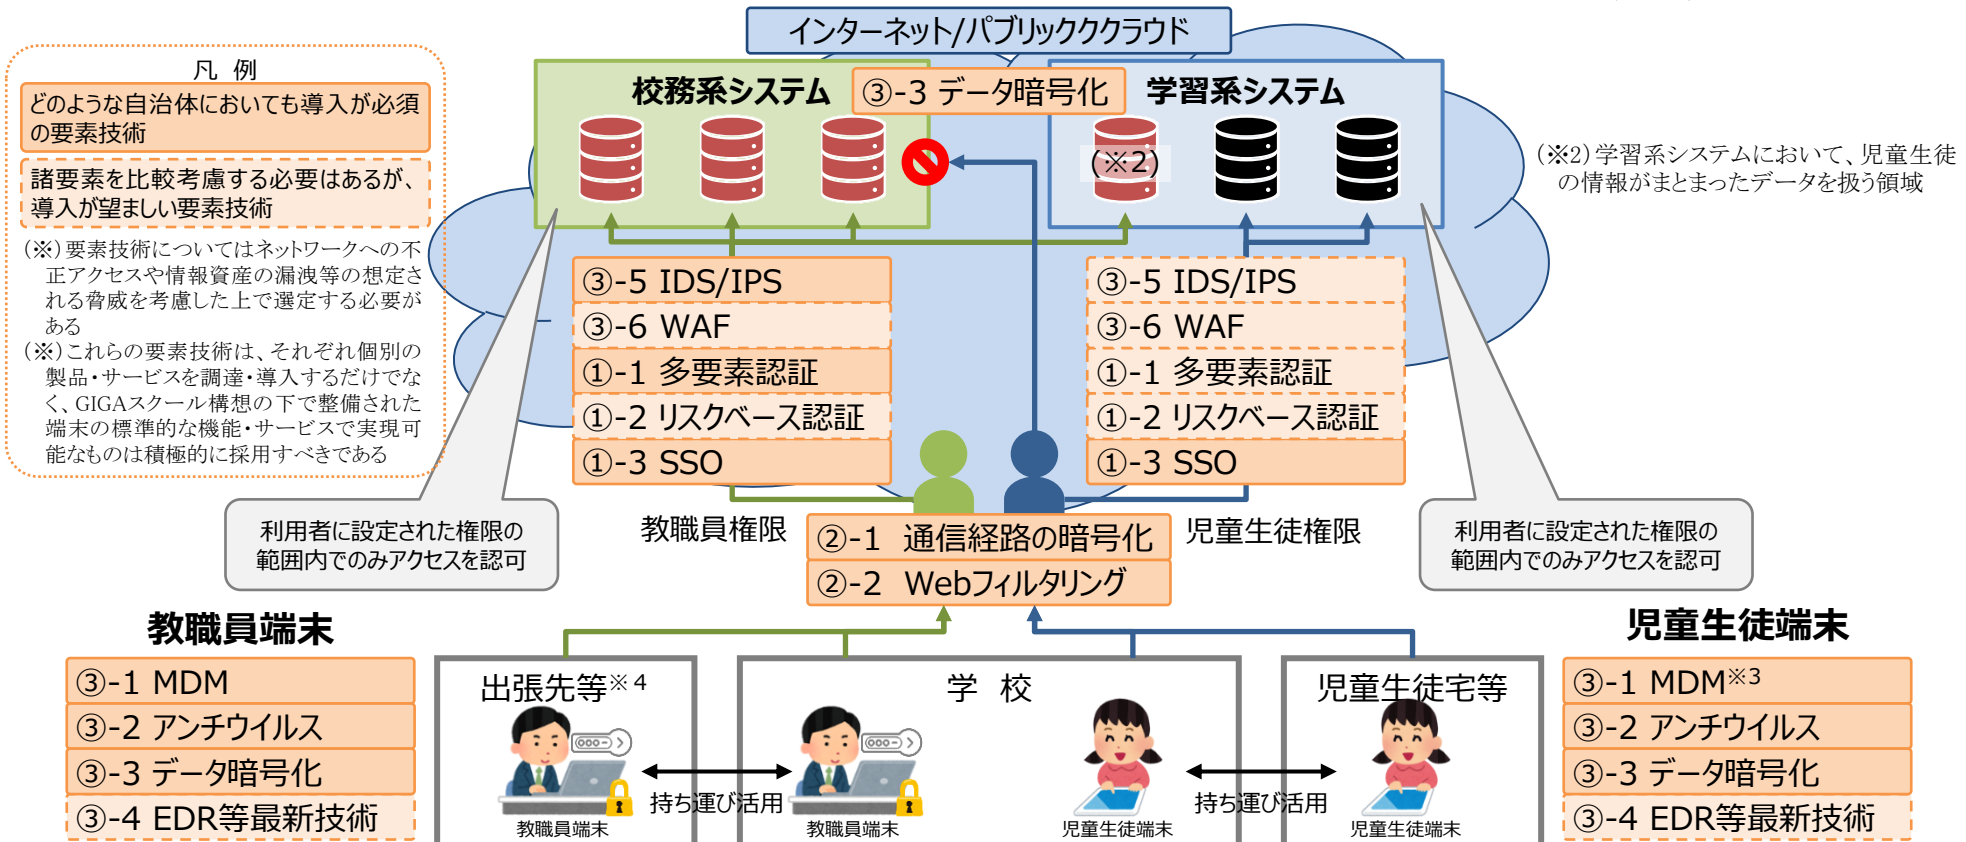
凡 例

どのような自治体においても導入が必須の要素技術

諸要素を比較考慮する必要はあるが、導入が望ましい要素技術

（※）要素技術についてはネットワークへの不正アクセスや情報資産の漏洩等の想定される脅威を考慮した上で選定する必要がある

（※）これらの要素技術は、それぞれ個別の製品・サービスを調達・導入するだけでなく、GIGAスクール構想の下で整備された端末の標準的な機能・サービスで実現可能なものは積極的に採用すべきである

インターネット/パブリッククラウド

校務系システム

③-3 データ暗号化

学習系システム

（※2）

（※2）学習系システムにおいて、児童生徒の情報がまとまったデータを扱う領域

③-5 IDS/IPS
③-6 WAF
①-1 多要素認証
①-2 リスクベース認証
①-3 SSO

③-5 IDS/IPS
③-6 WAF
①-1 多要素認証
①-2 リスクベース認証
①-3 SSO

利用者に設定された権限の範囲内でのみアクセスを認可

教職員権限

②-1 通信経路の暗号化
②-2 Webフィルタリング

児童生徒権限

利用者に設定された権限の範囲内でのみアクセスを認可

教職員端末

③-1 MDM
③-2 アンチウイルス
③-3 データ暗号化
③-4 EDR等最新技術

出張先等※4

教職員端末

持ち運び活用

学 校

教職員端末

児童生徒端末

持ち運び活用

児童生徒宅等

児童生徒端末

児童生徒端末

③-1 MDM※3
③-2 アンチウイルス
③-3 データ暗号化
③-4 EDR等最新技術